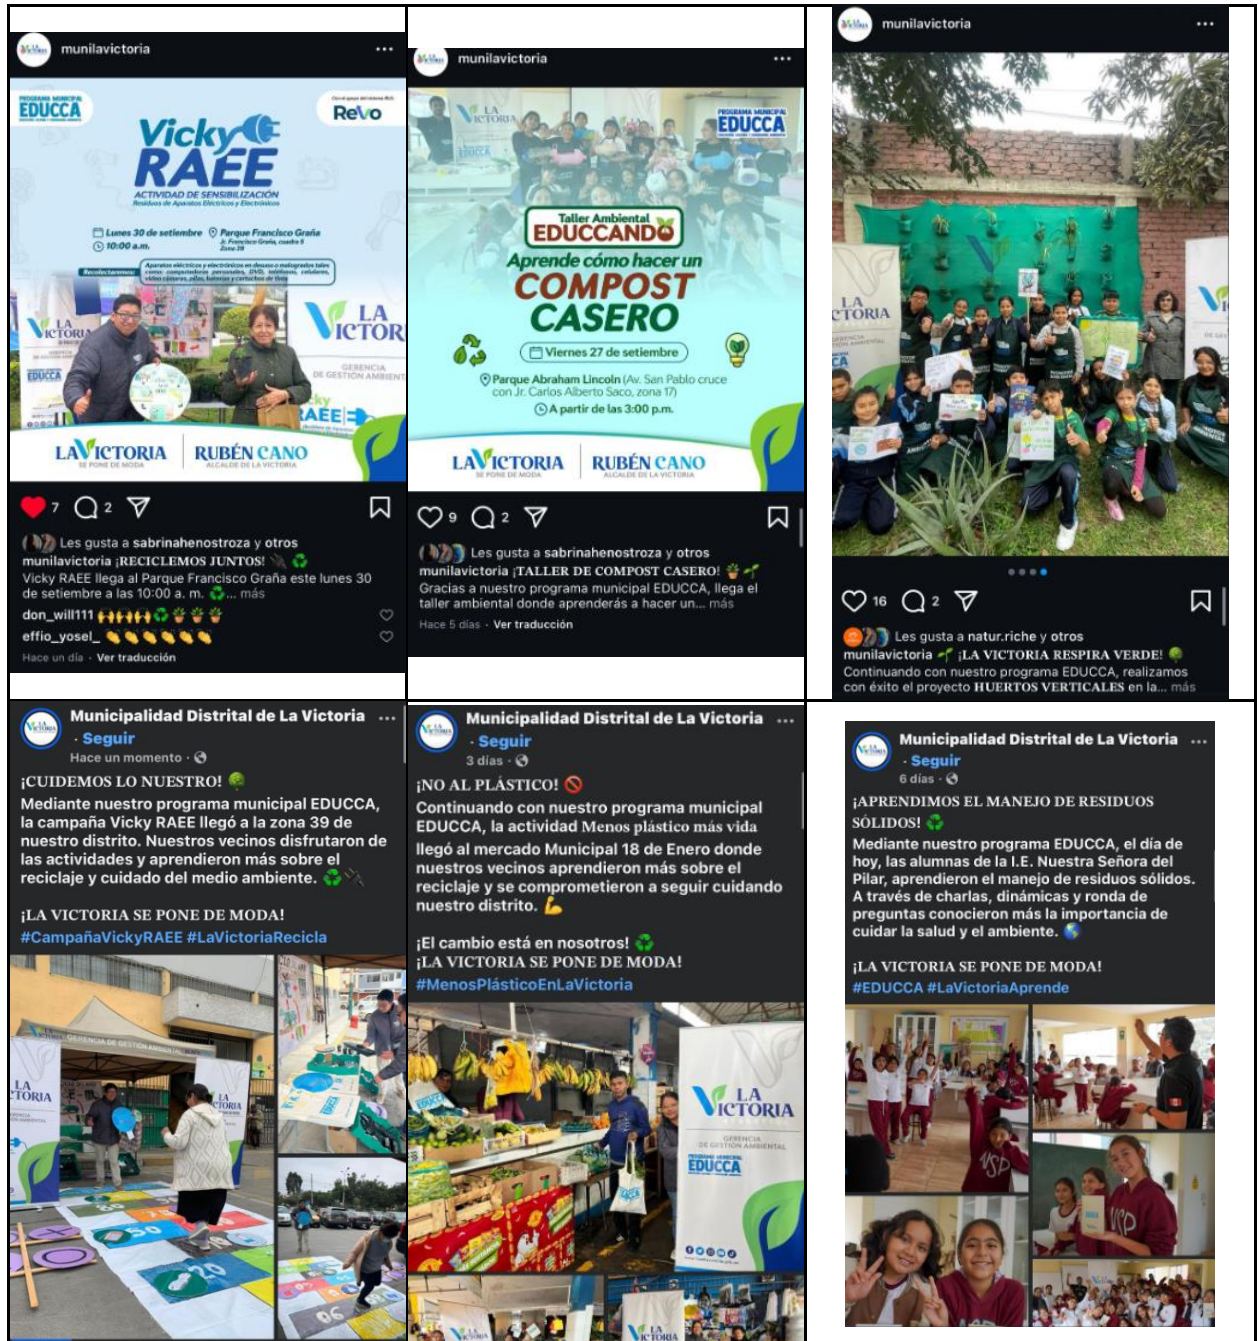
munilavictoria ...

PROGRAMA MUNICIPAL EDUCCA

Con el apoyo de Revo

Vicky RAEE
ACTIVIDAD DE SENSIBILIZACIÓN
Residuos de Aparatos Eléctricos y Electrónicos

Lunes 30 de setiembre
10:00 a.m.
Parque Francisco Graña
Jr. Francisco Graña, cuadra 5
Zona 39

Recolectaremos: Aparatos eléctricos y electrónicos en desuso o malogrados tales como: computadoras personales, DVD, teléfonos, celulares, video cámaras, pilas, baterías y cartuchos de tinta

LA VICTORIA
GERENCIA DE GESTIÓN AMBIENTAL

LA VICTORIA SE PONE DE MODA | RUBÉN CANO ALCALDE DE LA VICTORIA

7 2

Les gusta a sabrinahenostroza y otros
munilavictoria ¡RECICLEMOS JUNTOS! 🔌 ♻️
Vicky RAEE llega al Parque Francisco Graña este lunes 30 de setiembre a las 10:00 a. m. ♻️... más
don_will111 🙌🙌🙌♻️🌱🌱🌱
effio_yosel_ 👏👏👏👏👏👏
Hace un día · Ver traducción

munilavictoria ...

LA VICTORIA
PROGRAMA MUNICIPAL EDUCCA

Taller Ambiental EDUCCANDO
Aprende cómo hacer un COMPOST CASERO
Viernes 27 de setiembre
Parque Abraham Lincoln (Av. San Pablo cruce con Jr. Carlos Alberto Saco, zona 17)
A partir de las 3:00 p.m.

LA VICTORIA SE PONE DE MODA | RUBÉN CANO ALCALDE DE LA VICTORIA

9 2

Les gusta a sabrinahenostroza y otros
munilavictoria ¡TALLER DE COMPOST CASERO! 🌱
Gracias a nuestro programa municipal EDUCCA, llega el taller ambiental donde aprenderás a hacer un... más
Hace 5 días · Ver traducción

munilavictoria ...

LA VICTORIA

16 2

Les gusta a natur.riche y otros
munilavictoria 🌱 ¡LA VICTORIA RESPIRA VERDE! 🌳
Continuando con nuestro programa EDUCCA, realizamos con éxito el proyecto HUERTOS VERTICALES en la... más

Municipalidad Distrital de La Victoria ...
· Seguir
Hace un momento ·
¡CUIDEMOS LO NUESTRO! 🌳
Mediante nuestro programa municipal EDUCCA, la campaña Vicky RAEE llegó a la zona 39 de nuestro distrito. Nuestros vecinos disfrutaron de las actividades y aprendieron más sobre el reciclaje y cuidado del medio ambiente. ♻️🔌

¡LA VICTORIA SE PONE DE MODA!
#CampañaVickyRAEE #LaVictoriaRecicla

GERENCIA DE GESTIÓN AMBIENTAL
LA VICTORIA
50
20

Municipalidad Distrital de La Victoria ...
· Seguir
3 días ·
¡NO AL PLÁSTICO! 🚫
Continuando con nuestro programa municipal EDUCCA, la actividad Menos plástico más vida llegó al mercado Municipal 18 de Enero donde nuestros vecinos aprendieron más sobre el reciclaje y se comprometieron a seguir cuidando nuestro distrito. 💪

¡El cambio está en nosotros! ♻️
¡LA VICTORIA SE PONE DE MODA!
#MenosPlásticoEnLaVictoria

LA VICTORIA
GERENCIA DE GESTIÓN AMBIENTAL
PROGRAMA MUNICIPAL EDUCCA

Municipalidad Distrital de La Victoria ...
· Seguir
6 días ·
¡APRENDIMOS EL MANEJO DE RESIDUOS SÓLIDOS! ♻️
Mediante nuestro programa EDUCCA, el día de hoy, las alumnas de la I.E. Nuestra Señora del Pilar, aprendieron el manejo de residuos sólidos. A través de charlas, dinámicas y ronda de preguntas conocieron más la importancia de cuidar la salud y el ambiente. 🌎

¡LA VICTORIA SE PONE DE MODA!
#EDUCCA #LaVictoriaAprende